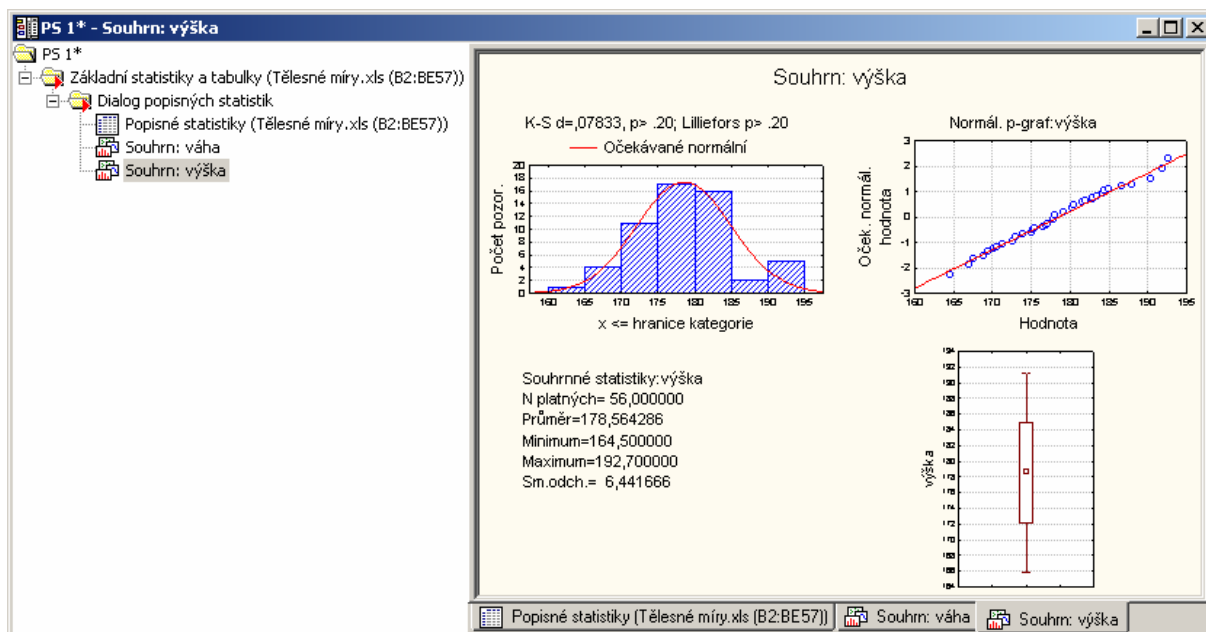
PS 1* - Souhrn: výška

PS 1*
Základní statistiky a tabulky (Tělesné míry.xls (B2:BE57))
Dialog popisných statistik
Popisné statistiky (Tělesné míry.xls (B2:BE57))
Souhrn: váha
Souhrn: výška

Souhrn: výška

K-S d=,07833, p> .20; Lilliefors p> .20
Očekávané normální

Počet pozor.
20
18
16
14
12
10
8
6
4
2
0
160 165 170 175 180 185 190 195
x <= hranice kategorie

Normál. p-graf:výška
Oček. normál. hodnota
3
2
1
0
-1
-2
-3
160 165 170 175 180 185 190 195
Hodnota

Souhrnné statistiky:výška
N platných= 56,000000
Průměr=178,564286
Minimum=164,500000
Maximum=192,700000
Sm.odch.= 6,441666

výška
194
192
190
188
186
184
182
180
178
176
174
172
170
168
166
164

Popisné statistiky (Tělesné míry.xls (B2:BE57)) | Souhrn: váha | Souhrn: výška